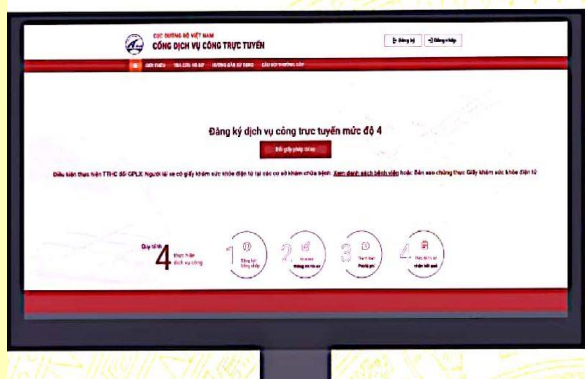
CỤC ĐƯỜNG BỘ VIỆT NAM
CỔNG DỊCH VỤ CÔNG TRỰC TUYẾN

Đăng ký
Đăng nhập

GIỚI THIỆU
TRA CỨU HỒ SƠ
HƯỚNG DẪN SỬ DỤNG
CÂU HỎI THƯỜNG GẶP

Đăng ký dịch vụ công trực tuyến mức độ 4

Đổi giấy phép lái xe

Điều kiện thực hiện TTHC đổi GPLX Người lái xe có giấy khám sức khỏe điện tử tại các cơ sở khám chữa bệnh: Xem danh sách bệnh viện hoặc Bản sao chứng thực Giấy khám sức khỏe điện tử

Quy trình
4
thực hiện dịch vụ công

1 Đăng ký tài khoản
2 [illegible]
3 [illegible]
4 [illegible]